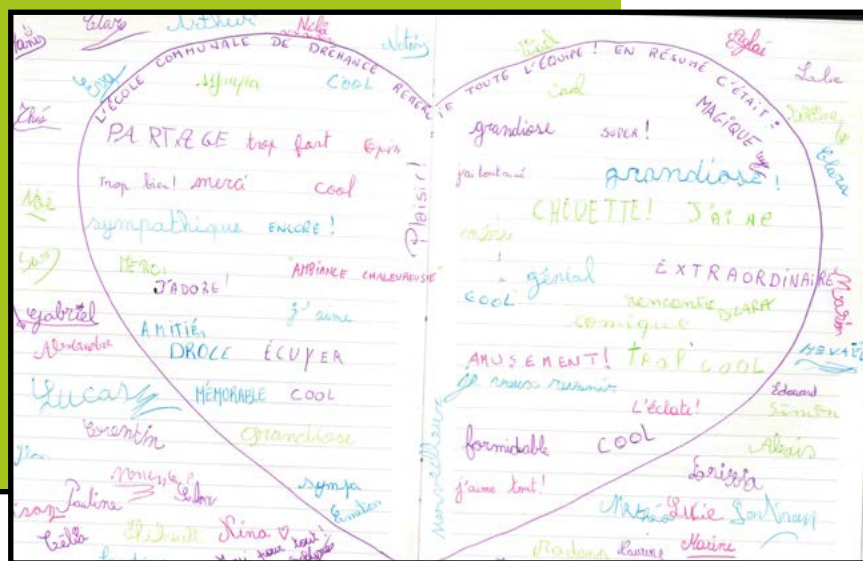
L'ÉCOLE COMMUNALE DE DRÉHANCE REMERCIE TOUTE L'ÉQUIPE ! EN RÉSUMÉ C'ÉTAIT MAGIQUE !

Elara Arthur Nella Valérie Tristan Eglantine Lola Chloé Noé Gabriel Alexandre Lucas Corentin Pauline Célia Nina Emilien Elara Mario Hevalin Edouard Simon Alexis Larissa Mathéo Lilie Lorenzo Marine Nadine Laurine

sympa COOL

PARTAGE trop fort Génial

Trop bien ! merci cool

sympathique ENCORE !

Plaisir !

MERCI J'ADORE ! AMBIANCE CHALEUREUSE

j'aime

AMITIÉ

DRÔLE ÉCUYER

MÉMORABLE COOL

grandiose

sympa

cool

grandiose SUPER !

j'ai tout aimé grandiose !

CHOUETTE ! J'AIME

merci

génial EXTRAORDINAIRE

COOL rencontre DÉLIRANT

comique

AMUSEMENT ! TROP COOL

Je veux revenir

L'éclate !

formidable COOL

j'aime tout !

Merveilleux

merci pour tout !

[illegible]